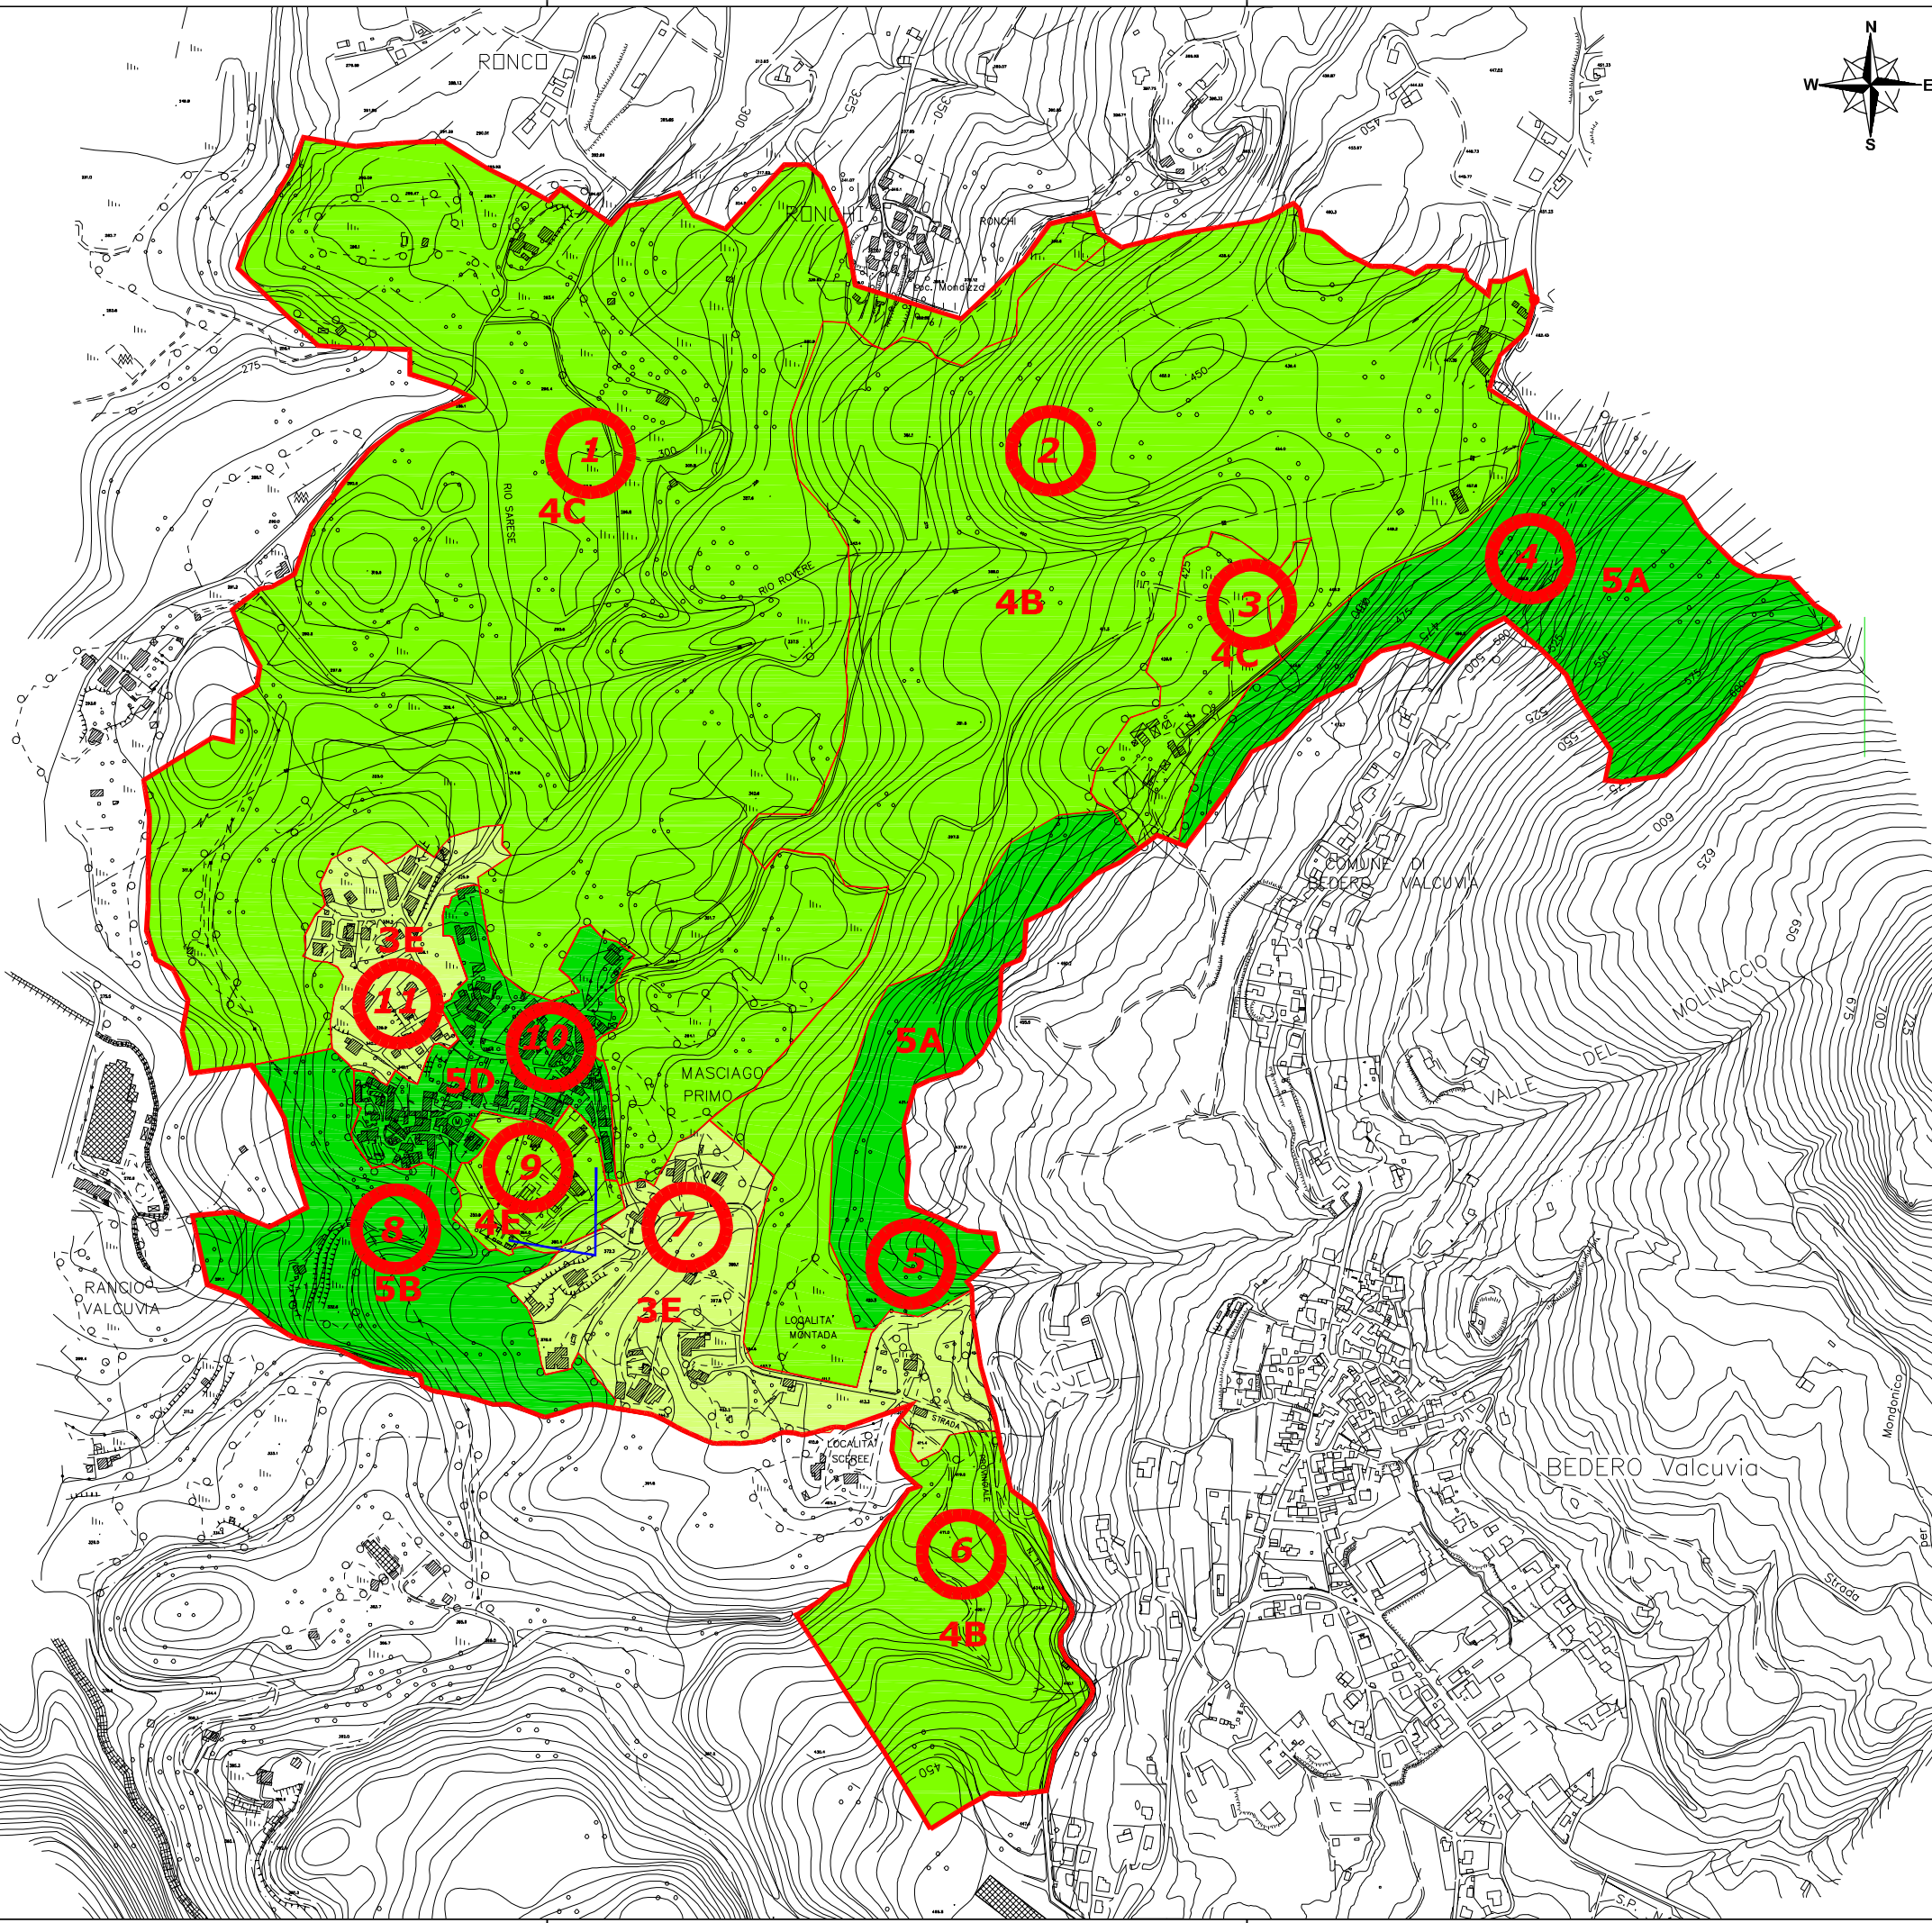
N
W
E
S
RONCO
RONCHI
RONCHI
Loc. Mondizzo
300
325
350
450
275
1
4C
2
RIO SARESE
RIO ROVERE
4B
4
5A
3
4C
425
475
500
525
550
575
600
625
650
675
700
725
COMUNE DI BEDERO VALCUVIA
VALLE DEL MOLINACCIO
3E
11
10
5D
MASCIAGO PRIMO
5A
9
8
4E
7
5
5B
3E
RANCIO VALCUVIA
LOCALITA' MONTADA
STRADA
LOCALITA' SCEREE
6
4B
450
BEDERO Valcuvia
Strada
Mondonico
S.P.